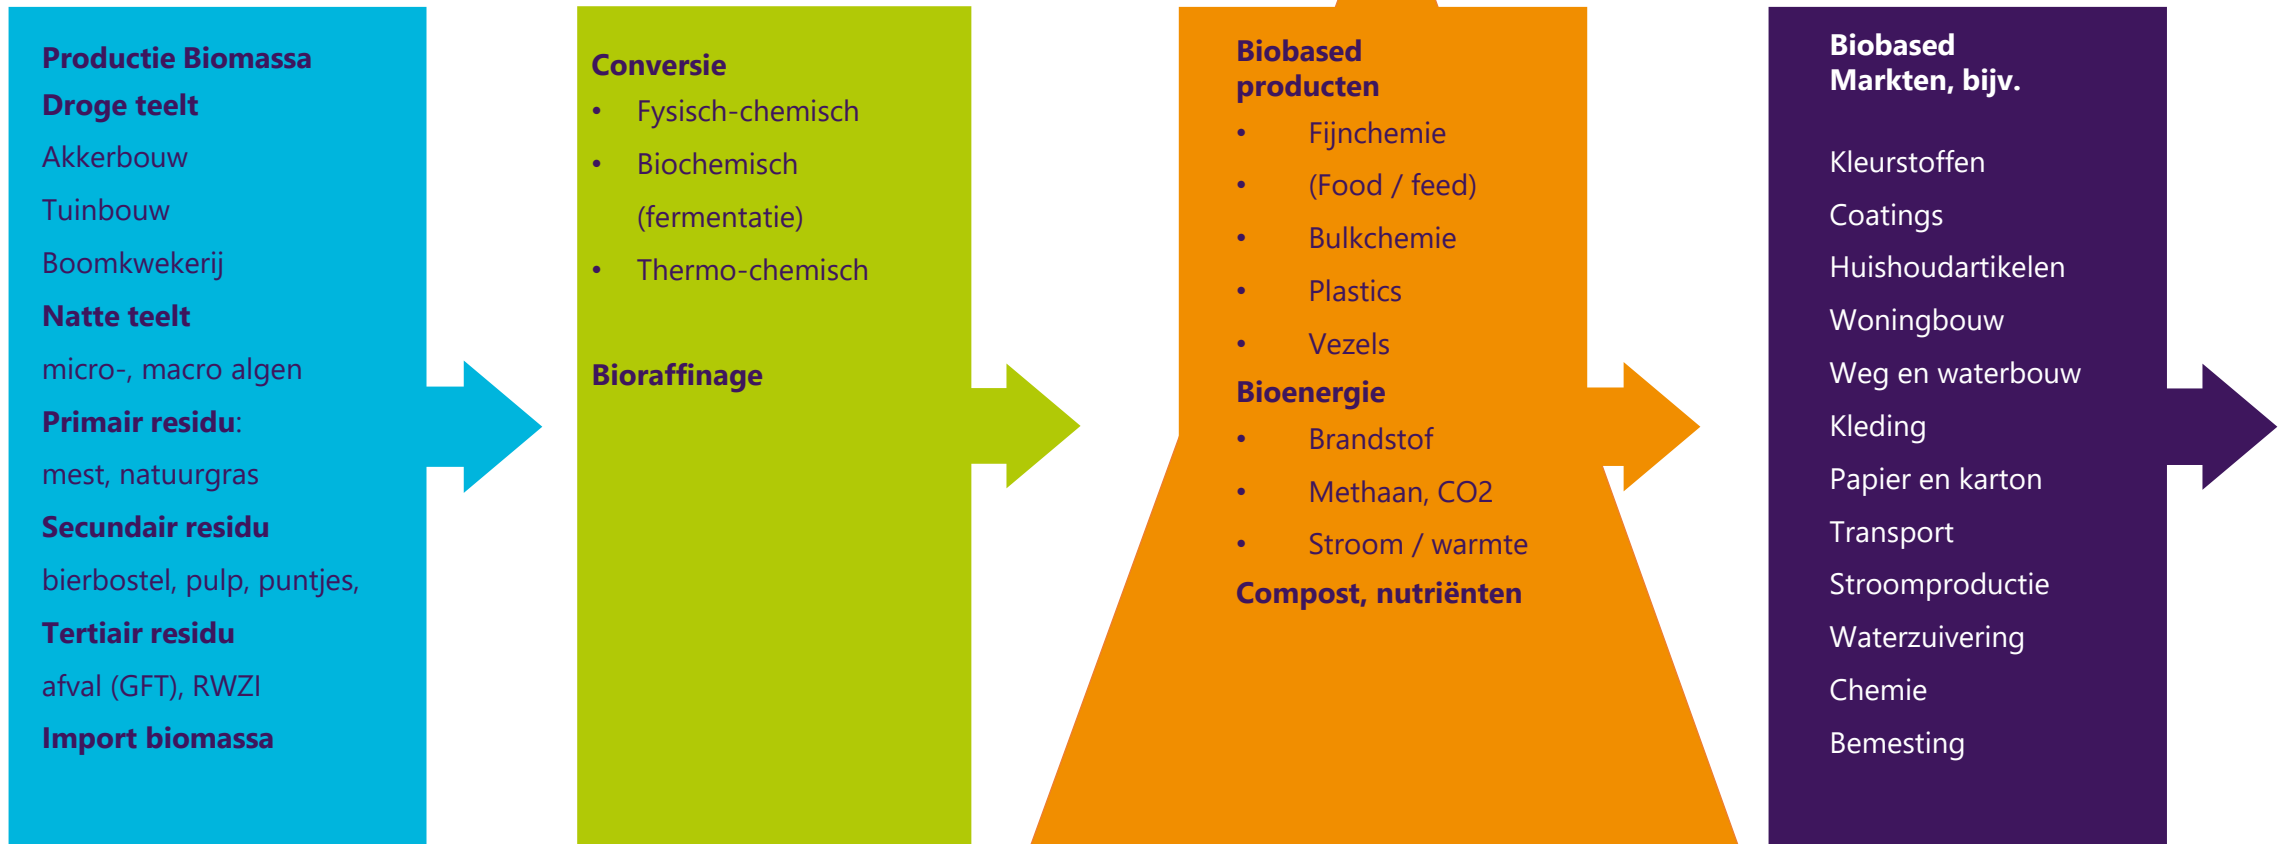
Productie Biomassa
Droge teelt
Akkerbouw
Tuinbouw
Boomkwekerij
Natte teelt
micro-, macro algen
Primair residu:
mest, natuurgras
Secundair residu
bierbostel, pulp, puntjes,
Tertiair residu
afval (GFT), RWZI
Import biomassa

Conversie
• Fysisch-chemisch
• Biochemisch (fermentatie)
• Thermo-chemisch

Bioraffinage

Biobased producten
• Fijnchemie
• (Food / feed)
• Bulkchemie
• Plastics
• Vezels
Bioenergie
• Brandstof
• Methaan, CO2
• Stroom / warmte
Compost, nutriënten

Biobased Markten, bijv.
Kleurstoffen
Coatings
Huishoudartikelen
Woningbouw
Weg en waterbouw
Kleding
Papier en karton
Transport
Stroomproductie
Waterzuivering
Chemie
Bemesting